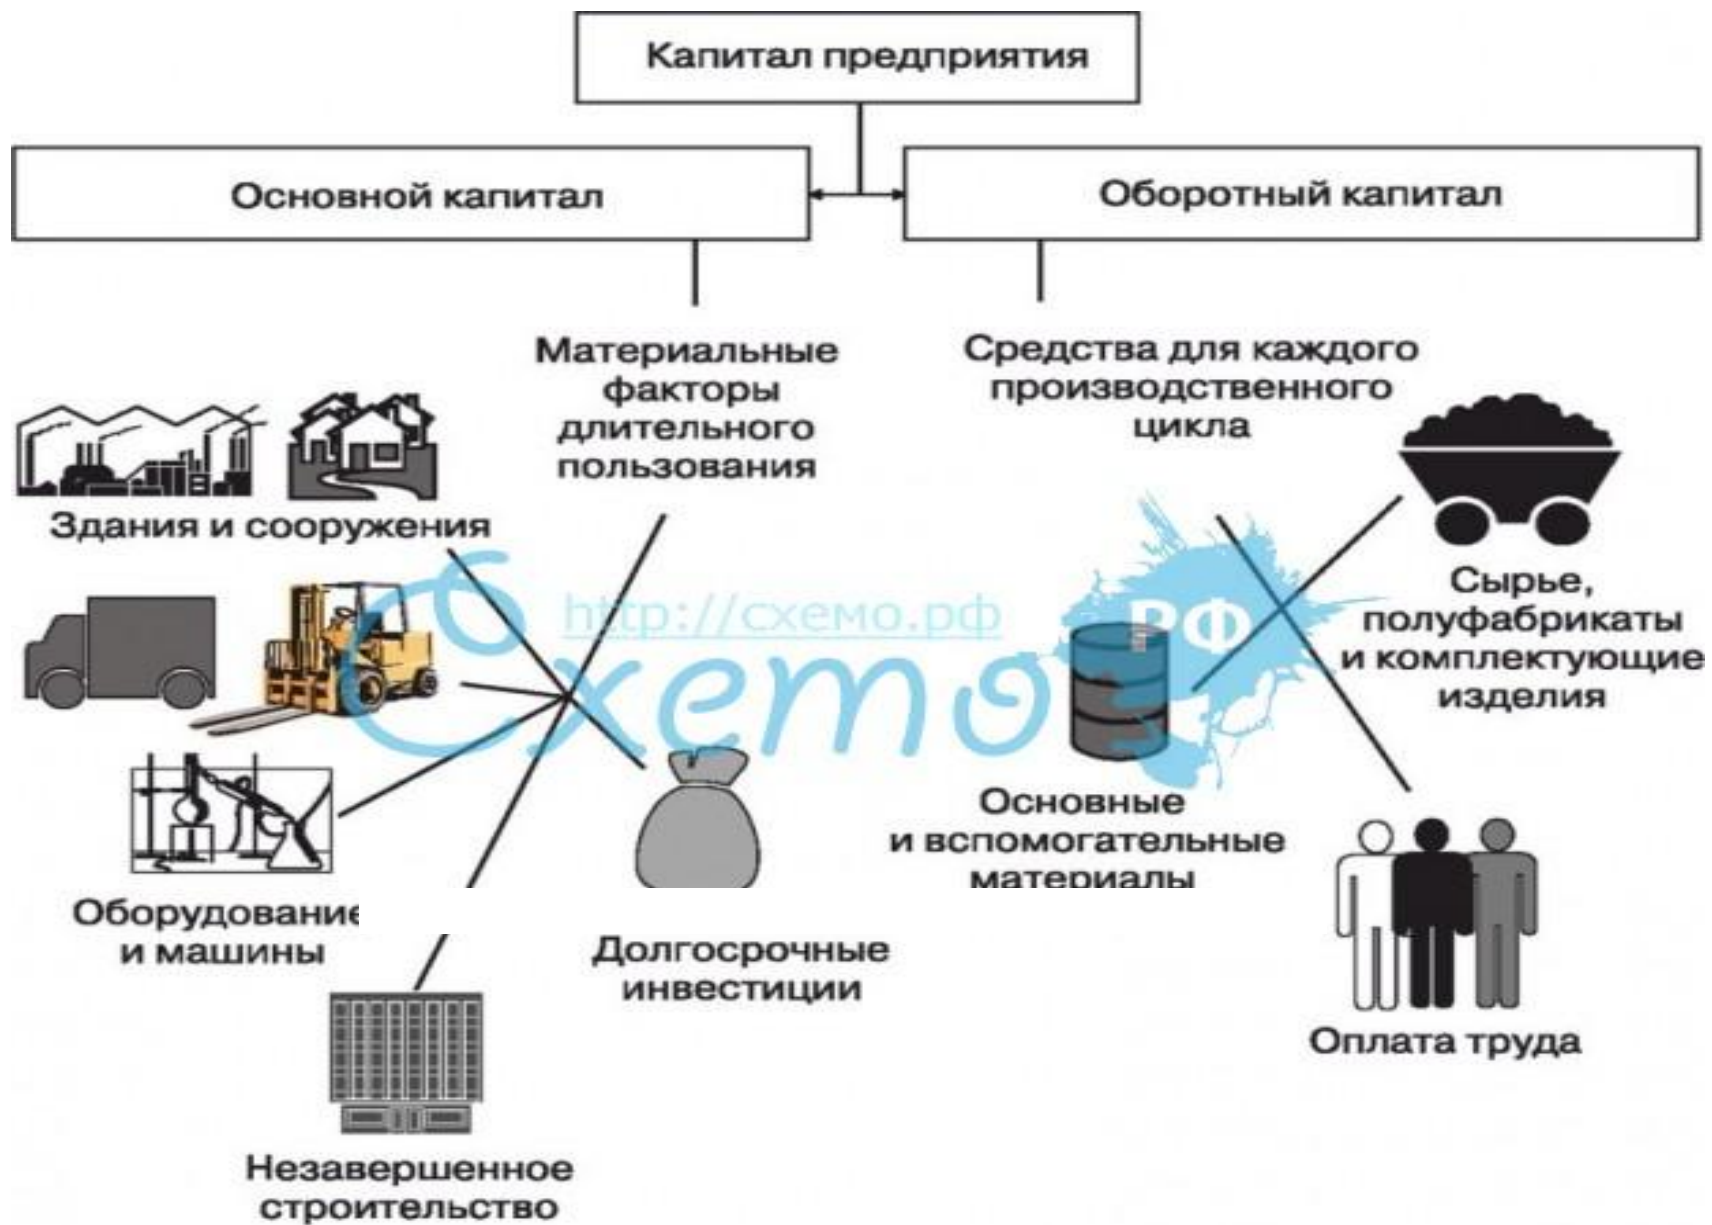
Капитал предприятия

Основной капитал

Оборотный капитал

Материальные факторы длительного пользования

Средства для каждого производственного цикла

Здания и сооружения

http://схемо.рф

Схемо

РФ

Сырье, полуфабрикаты и комплектующие изделия

Оборудование и машины

Основные и вспомогательные материалы

Долгосрочные инвестиции

Оплата труда

Незавершенное строительство